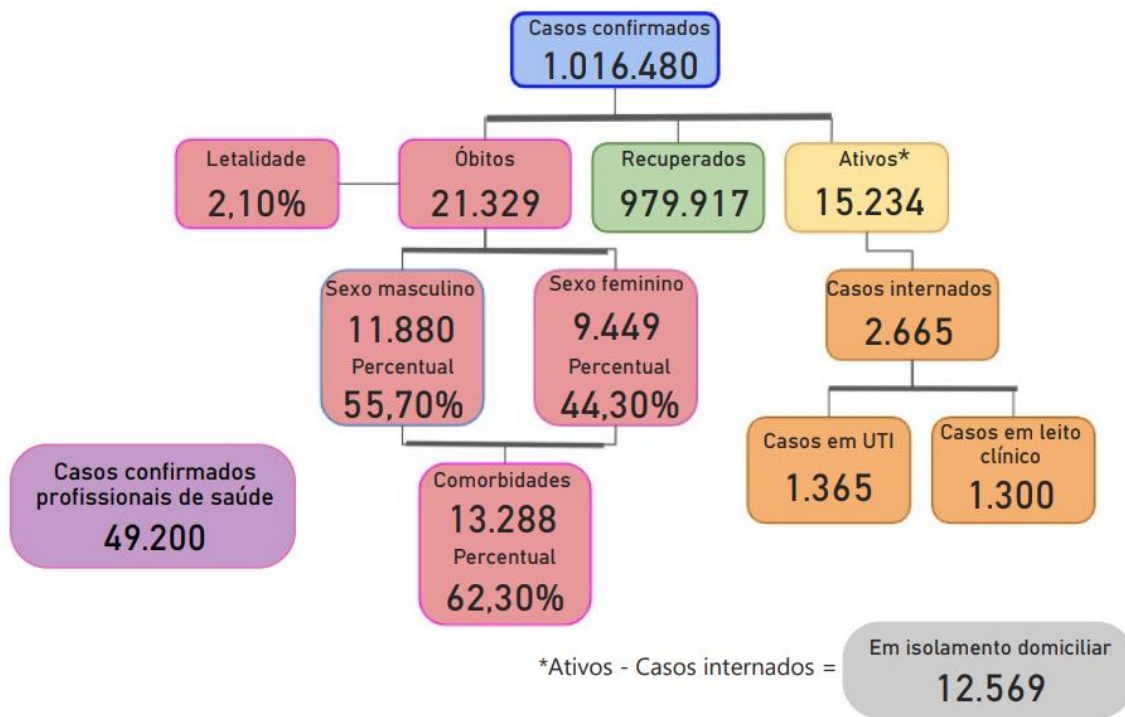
Casos confirmados
1.016.480

Letalidade
2,10%

Óbitos
21.329

Recuperados
979.917

Ativos*
15.234

Sexo masculino
11.880
Percentual
55,70%

Sexo feminino
9.449
Percentual
44,30%

Casos internados
2.665

Casos em UTI
1.365

Casos em leito clínico
1.300

Casos confirmados profissionais de saúde
49.200

Comorbidades
13.288
Percentual
62,30%

*Ativos - Casos internados =
Em isolamento domiciliar
12.569